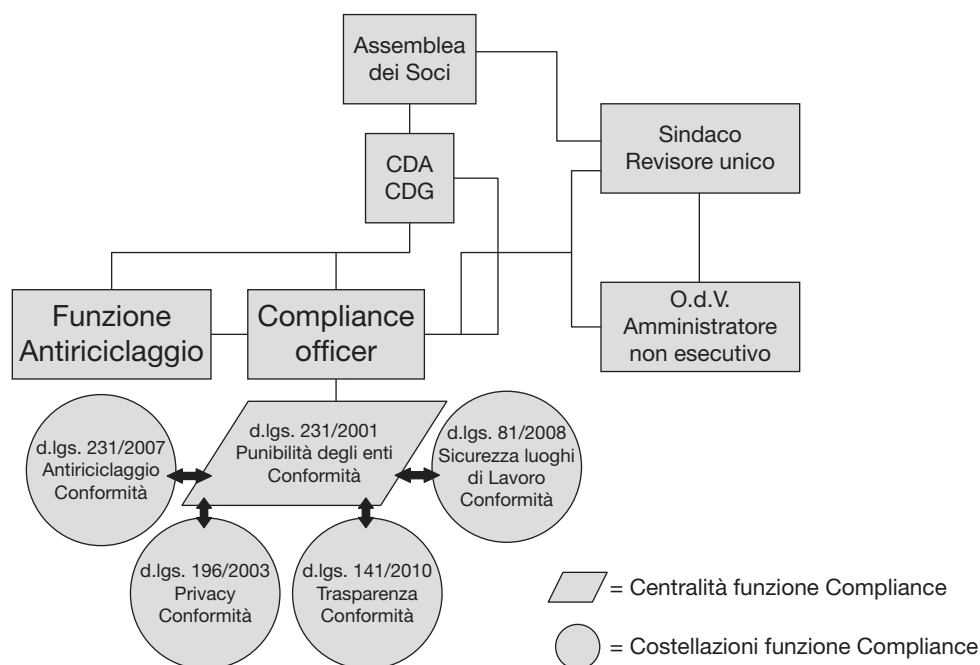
Assemblea dei Soci

Sindaco Revisore unico

CDA CDG

O.d.V. Amministratore non esecutivo

Funzione Antiriciclaggio

Compliance officer

d.lgs. 231/2001 Punibilità degli enti Conformità

d.lgs. 231/2007 Antiriciclaggio Conformità

d.lgs. 81/2008 Sicurezza luoghi di Lavoro Conformità

d.lgs. 196/2003 Privacy Conformità

d.lgs. 141/2010 Trasparenza Conformità

= Centralità funzione Compliance

= Costellazioni funzione Compliance